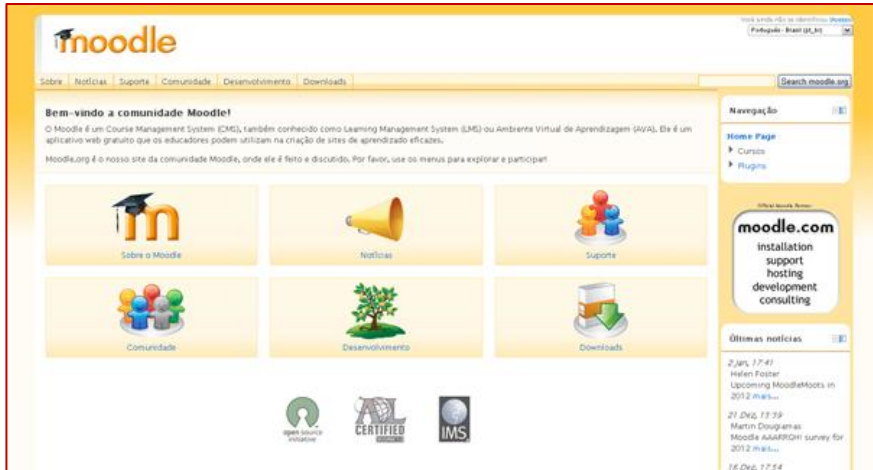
moodle

Você ainda não se identificou (Acesso)
Português - Brasil (pt_br)

Sobre | Notícias | Suporte | Comunidade | Desenvolvimento | Downloads

Search moodle.org

Bem-vindo a comunidade Moodle!

O Moodle é um Course Management System (CMS), também conhecido como Learning Management System (LMS) ou Ambiente Virtual de Aprendizagem (AVA). Ele é um aplicativo web gratuito que os educadores podem utilizar na criação de sites de aprendizado eficazes.

Moodle.org é o nosso site da comunidade Moodle, onde ele é feito e discutido. Por favor, use os menus para explorar e participar!

Sobre o Moodle

Notícias

Suporte

Comunidade

Desenvolvimento

Downloads

open source initiative

CERTIFIED

IMS

Navegação

Home Page
Cursos
Plugins

Official Moodle Partner

moodle.com
installation
support
hosting
development
consulting

Últimas notícias

2 Jan, 17:41
Helen Foster
Upcoming MoodleMoots in 2012 mais...

21 Dez, 13:59
Martin Dougiamas
Moodle AAARRGH! survey for 2012 mais...

16 Dez, 17:54